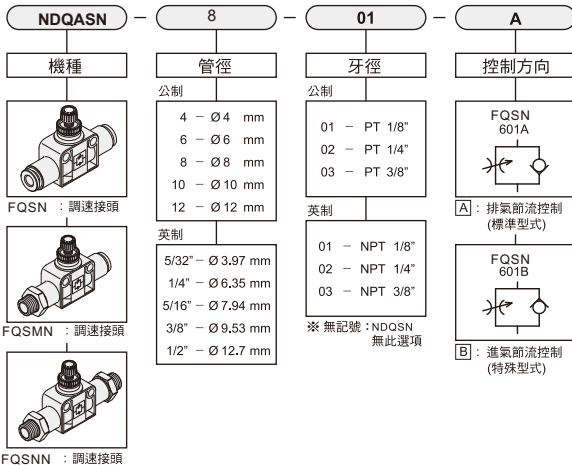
NDQASN – 8 – 01 – A

機種

FQSN ：調速接頭

FQSMN ：調速接頭

FQSNN ：調速接頭

管徑

公制

| |
|---|
| 4 – Ø 4 mm |
| 6 – Ø 6 mm |
| 8 – Ø 8 mm |
| 10 – Ø 10 mm |
| 12 – Ø 12 mm |

英制

| |
|---|
| 5/32" – Ø 3.97 mm |
| 1/4" – Ø 6.35 mm |
| 5/16" – Ø 7.94 mm |
| 3/8" – Ø 9.53 mm |
| 1/2" – Ø 12.7 mm |

牙徑

公制

| |
|---|
| 01 – PT 1/8" |
| 02 – PT 1/4" |
| 03 – PT 3/8" |

英制

| |
|---|
| 01 – NPT 1/8" |
| 02 – NPT 1/4" |
| 03 – NPT 3/8" |

※ 無記號：NDQSN 無此選項

控制方向

FQSN 601A

A ：排氣節流控制 (標準型式)

FQSN 601B

B ：進氣節流控制 (特殊型式)